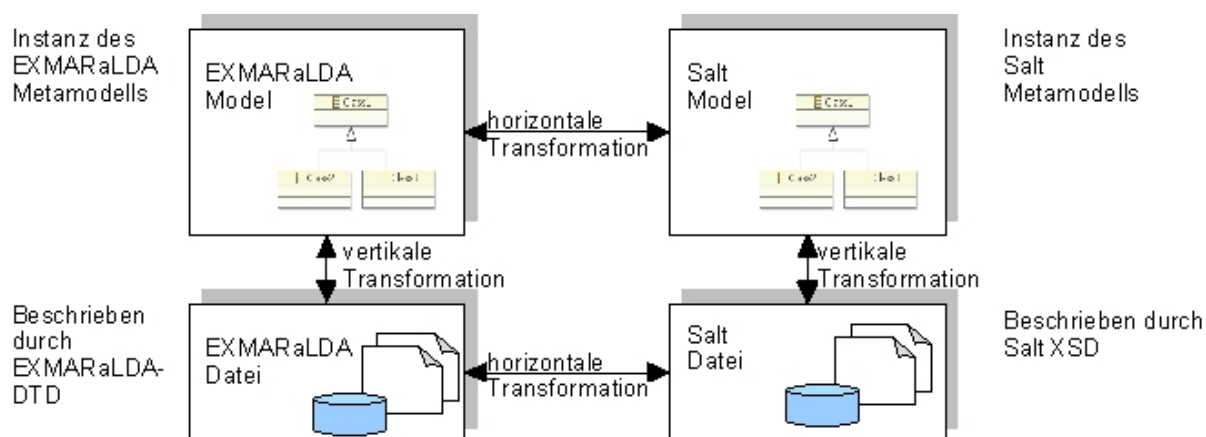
Instanz des EXMARaLDA Metamodells

EXMARaLDA Model

horizontale Transformation

Salt Model

Instanz des Salt Metamodells

vertikale Transformation

vertikale Transformation

Beschrieben durch EXMARaLDA-DTD

EXMARaLDA Datei

horizontale Transformation

Salt Datei

Beschrieben durch Salt XSD